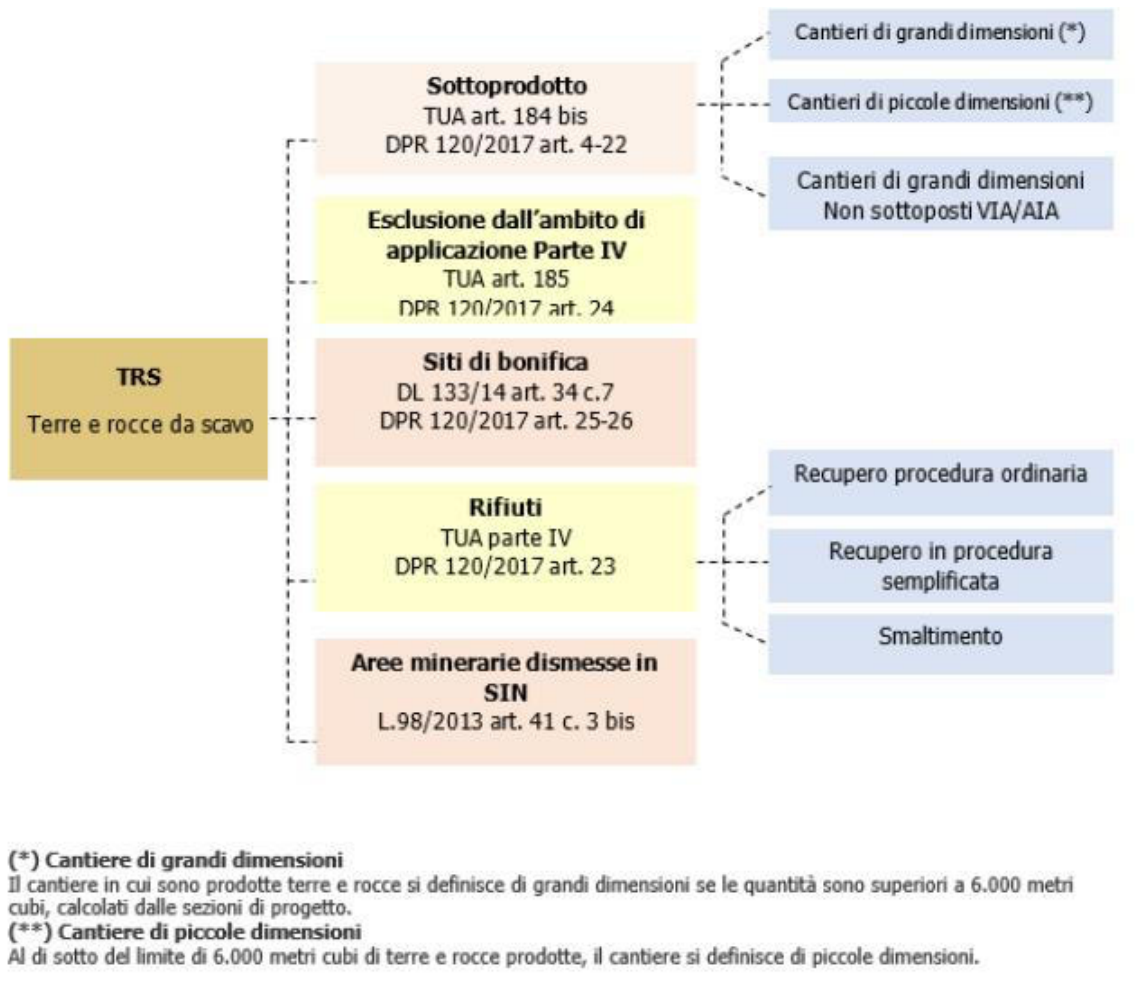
TRS

Terre e rocce da scavo

**Sottoprodotto**
TUA art. 184 bis
DPR 120/2017 art. 4-22

Cantieri di grandi dimensioni (*)

Cantieri di piccole dimensioni (**)

Cantieri di grandi dimensioni
Non sottoposti VIA/AIA

**Esclusione dall'ambito di applicazione Parte IV**
TUA art. 185
DPR 120/2017 art. 24

**Siti di bonifica**
DL 133/14 art. 34 c.7
DPR 120/2017 art. 25-26

**Rifiuti**
TUA parte IV
DPR 120/2017 art. 23

Recupero procedura ordinaria

Recupero in procedura semplificata

Smaltimento

**Aree minerarie dismesse in SIN**
L.98/2013 art. 41 c. 3 bis

**(*) Cantiere di grandi dimensioni**
Il cantiere in cui sono prodotte terre e rocce si definisce di grandi dimensioni se le quantità sono superiori a 6.000 metri cubi, calcolati dalle sezioni di progetto.
**(**) Cantiere di piccole dimensioni**
Al di sotto del limite di 6.000 metri cubi di terre e rocce prodotte, il cantiere si definisce di piccole dimensioni.